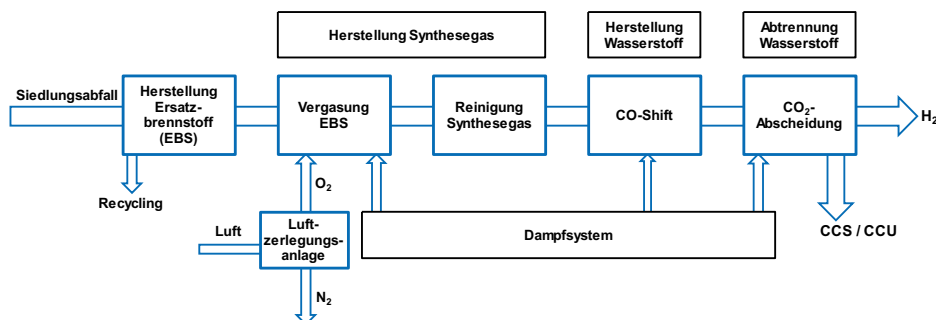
Herstellung Synthesegas

Herstellung Wasserstoff

Abtrennung Wasserstoff

Siedlungsabfall

Herstellung Ersatzbrennstoff (EBS)

Vergasung EBS

Reinigung Synthesegas

CO-Shift

$CO_2$-Abscheidung

$H_2$

Recycling

$O_2$

Luft

Luftzerlegungsanlage

Dampfsystem

CCS / CCU

$N_2$